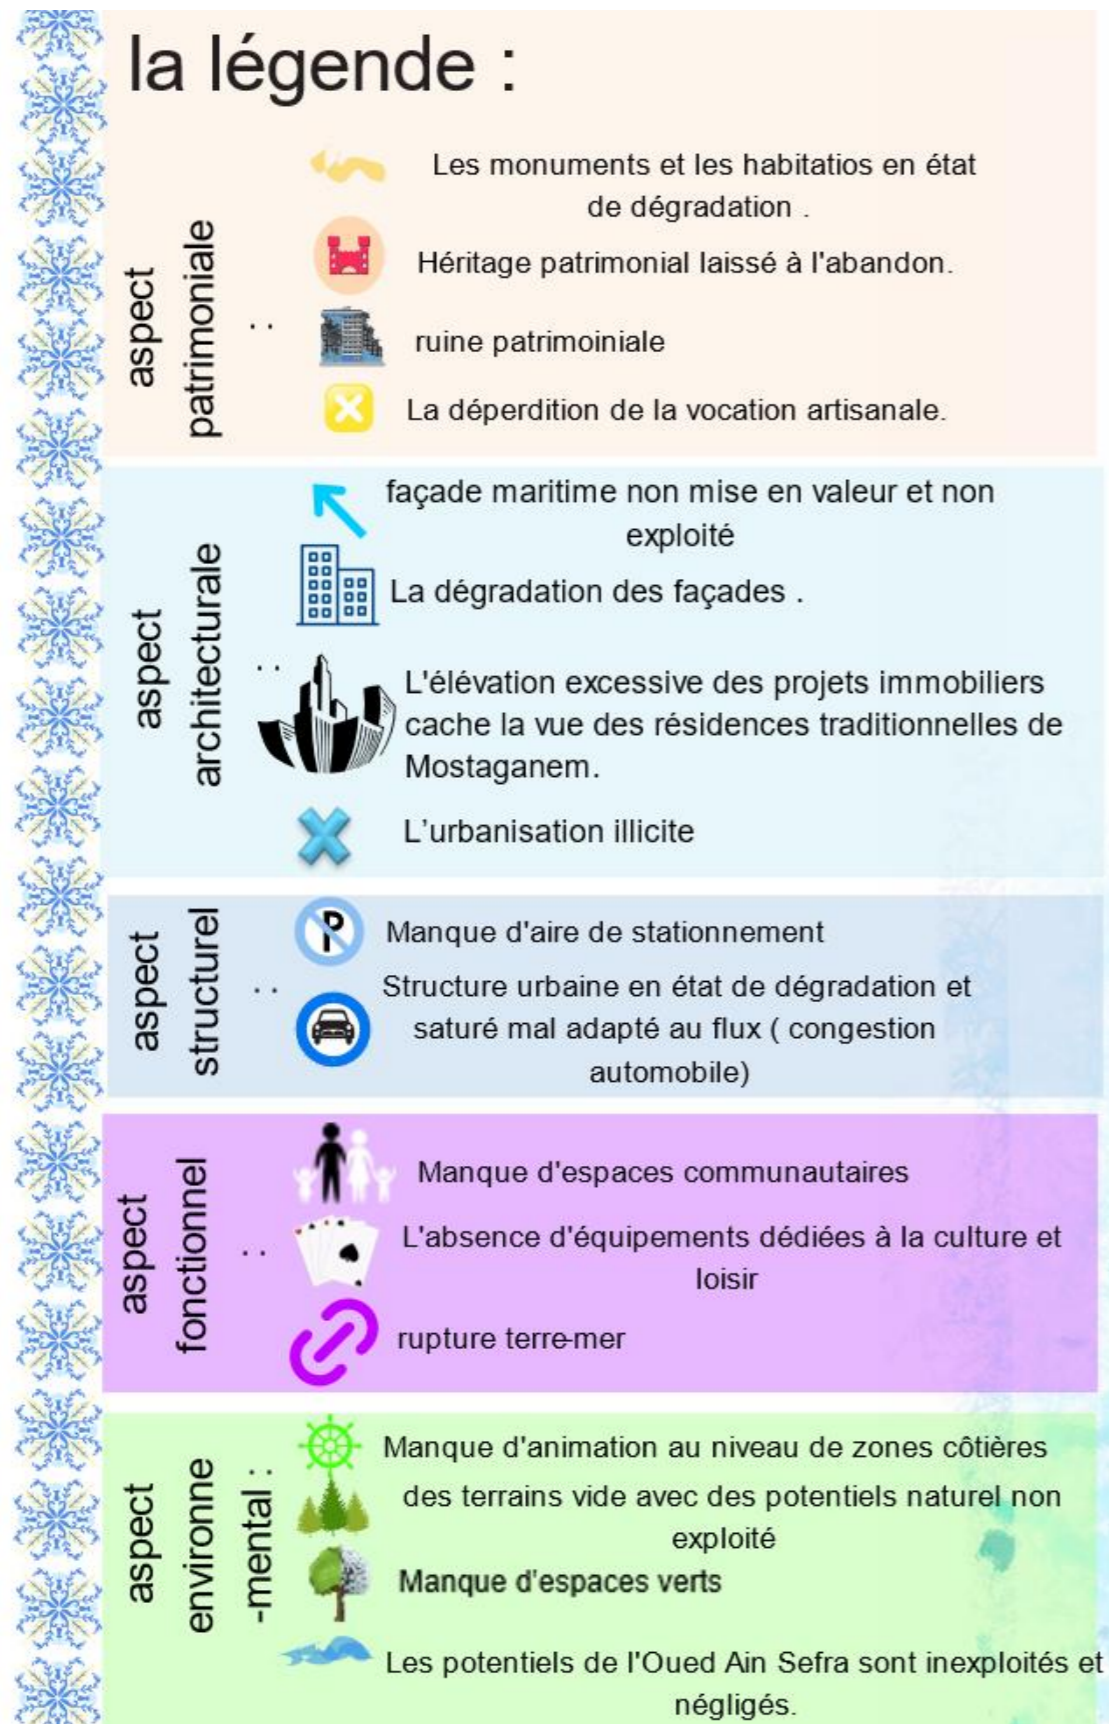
la légende :

aspect patrimoniale ..

Les monuments et les habitatios en état de dégradation .

Héritage patrimonial laissé à l'abandon.

ruine patrimoiniale

La déperdition de la vocation artisanale.

aspect architecturale ..

façade maritime non mise en valeur et non exploité

La dégradation des façades .

L'élévation excessive des projets immobiliers cache la vue des résidences traditionnelles de Mostaganem.

L'urbanisation illicite

aspect structurel ..

Manque d'aire de stationnement

Structure urbaine en état de dégradation et saturé mal adapté au flux ( congestion automobile)

aspect fonctionnel ..

Manque d'espaces communautaires

L'absence d'équipements dédiées à la culture et loisir

rupture terre-mer

aspect environne -mental :

Manque d'animation au niveau de zones côtières

des terrains vide avec des potentiels naturel non exploité

Manque d'espaces verts

Les potentiels de l'Oued Ain Sefra sont inexploités et négligés.